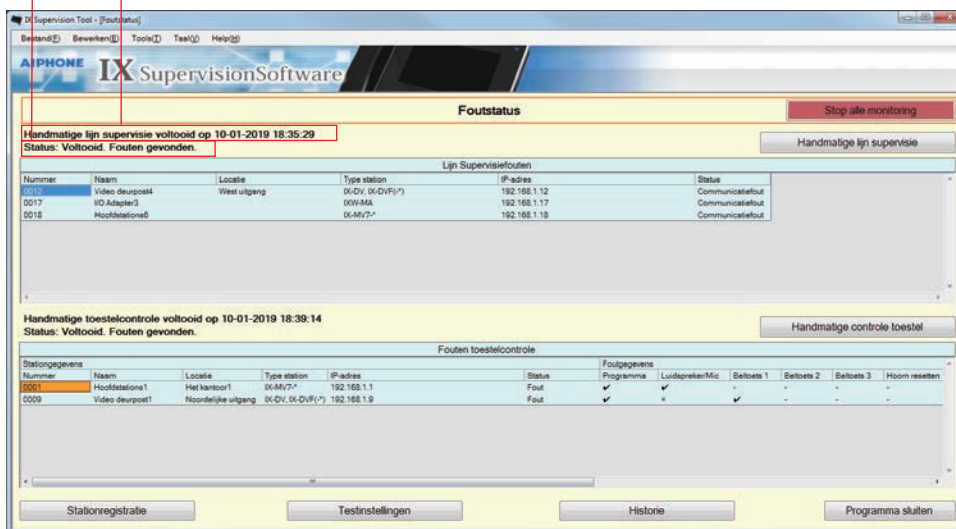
IX Supervision Tool - [Foutstatus]

Bestand(F) Bewerken(E) Tools(T) Taal(V) Help(H)

AIPHONE IX SupervisionSoftware

Foutstatus

Stop alle monitoring

Handmatige lijn supervisie voltooid op 10-01-2019 18:35:29
Status: Voltooid. Fouten gevonden.

Handmatige lijn supervisie

Lijn Supervisiefouten

| Nummer | Naam | Locatie | Type station | IP-adres | Status |
|---|---|---|---|---|---|
| 0012 | Video deurpost4 | West uitgang | IX-DV, IX-DVF(-*) | 192.168.1.12 | Communicatiefout |
| 0017 | I/O Adapter3 | | IXW-MA | 192.168.1.17 | Communicatiefout |
| 0018 | Hoofdstations6 | | IX-MV7-* | 192.168.1.18 | Communicatiefout |

Handmatige toestelcontrole voltooid op 10-01-2019 18:39:14
Status: Voltooid. Fouten gevonden.

Handmatige controle toestel

Fouten toestelcontrole

Stationgegevens | Foutgegevens

| Nummer | Naam | Locatie | Type station | IP-adres | Status | Programma | Luidspreker/Mic | Beltoets 1 | Beltoets 2 | Beltoets 3 | Hoorn resetten |
|---|---|---|---|---|---|---|---|---|---|---|---|
| 0001 | Hoofdstations1 | Het kantoor1 | IX-MV7-* | 192.168.1.1 | Fout | ✔ | ✔ | - | - | - | - |
| 0009 | Video deurpost1 | Noordelijke uitgang | IX-DV, IX-DVF(-*) | 192.168.1.9 | Fout | ✔ | × | ✔ | - | - | - |

Stationregistratie

Testinstellingen

Historie

Programma sluiten